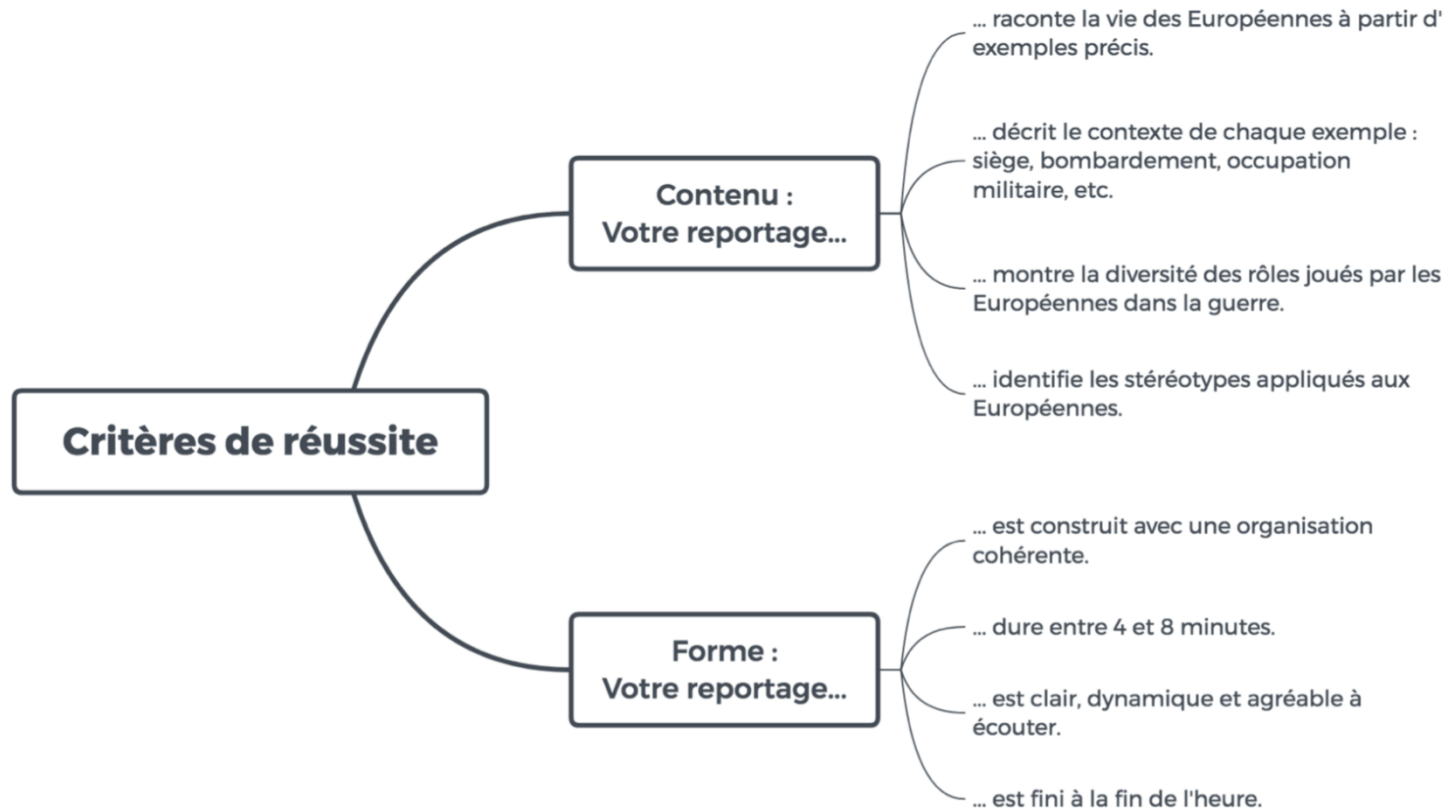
Critères de réussite

Contenu :
Votre reportage...

... raconte la vie des Européennes à partir d' exemples précis.

... décrit le contexte de chaque exemple : siège, bombardement, occupation militaire, etc.

... montre la diversité des rôles joués par les Européennes dans la guerre.

... identifie les stéréotypes appliqués aux Européennes.

Forme :
Votre reportage...

... est construit avec une organisation cohérente.

... dure entre 4 et 8 minutes.

... est clair, dynamique et agréable à écouter.

... est fini à la fin de l'heure.